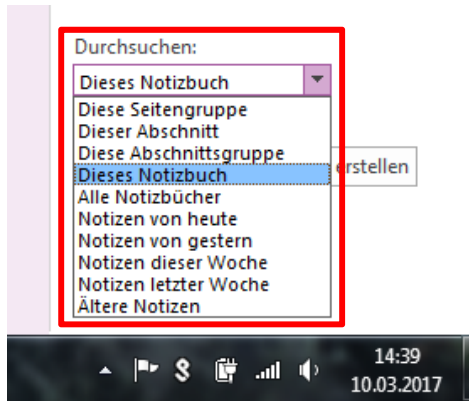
Durchsuchen:

Dieses Notizbuch

Diese Seitengruppe
Dieser Abschnitt
Diese Abschnittsgruppe
Dieses Notizbuch
Alle Notizbücher
Notizen von heute
Notizen von gestern
Notizen dieser Woche
Notizen letzter Woche
Ältere Notizen

erstellen

14:39
10.03.2017